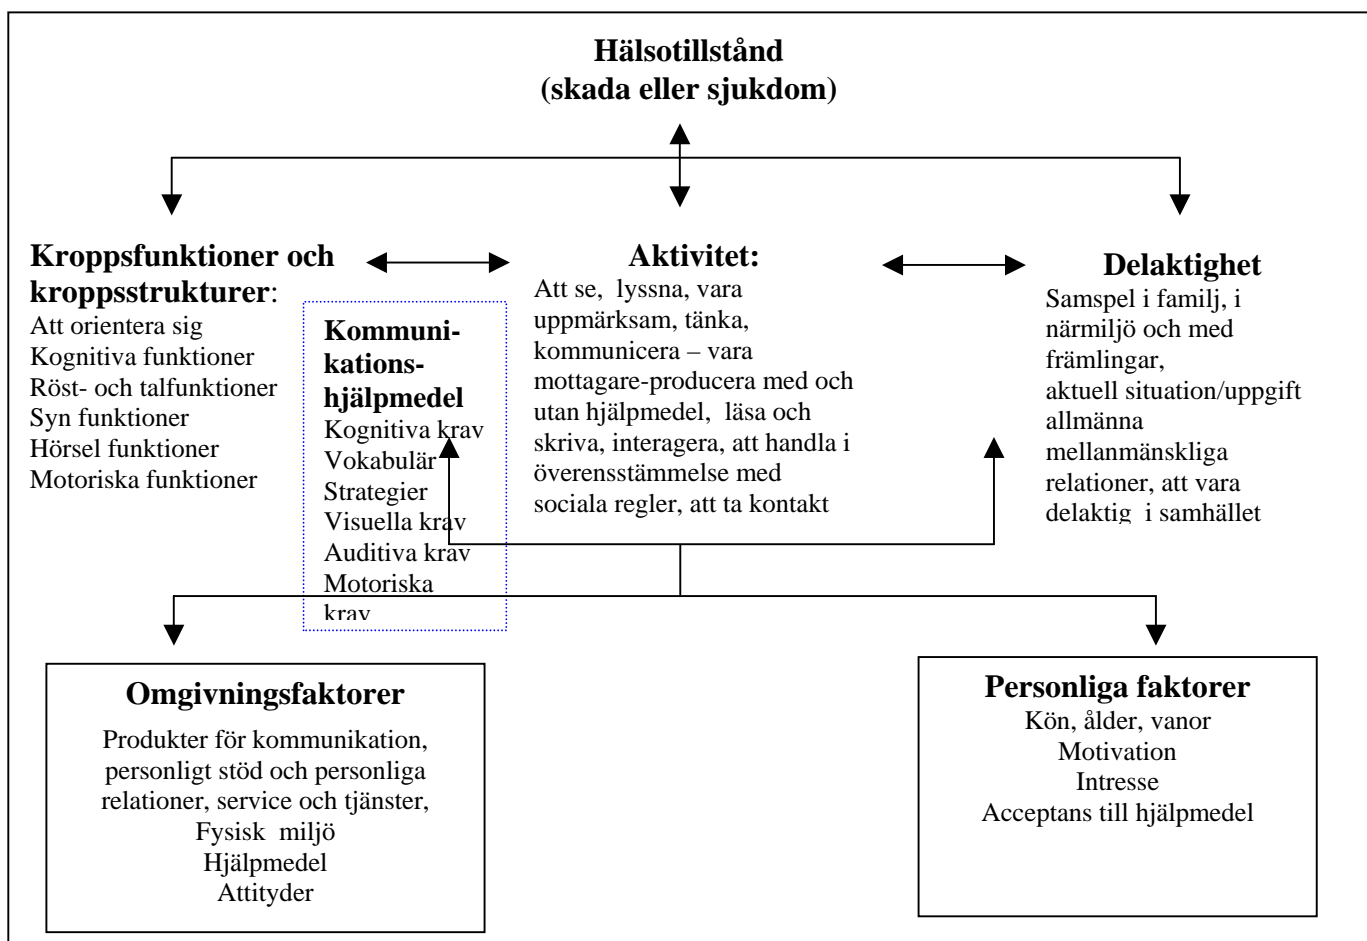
Hälsotillstånd
(skada eller sjukdom)

Kroppsfunktioner och kroppsstrukturer:
Att orientera sig
Kognitiva funktioner
Röst- och talfunktioner
Syn funktioner
Hörsel funktioner
Motoriska funktioner

Kommunikationshjälpmedel
Kognitiva krav
Vokabulär
Strategier
Visuella krav
Auditiva krav
Motoriska krav

Aktivitet:
Att se, lyssna, vara uppmärksam, tänka, kommunicera – vara mottagare-producera med och utan hjälpmedel, läsa och skriva, interagera, att handla i överensstämmelse med sociala regler, att ta kontakt

Delaktighet
Samspel i familj, i närmiljö och med främlingar, aktuell situation/uppgift allmänna mellanmänskliga relationer, att vara delaktig i samhället

Omgivningsfaktorer
Produkter för kommunikation, personligt stöd och personliga relationer, service och tjänster,
Fysisk miljö
Hjälpmedel
Attityder

Personliga faktorer
Kön, ålder, vanor
Motivation
Intresse
Acceptans till hjälpmedel